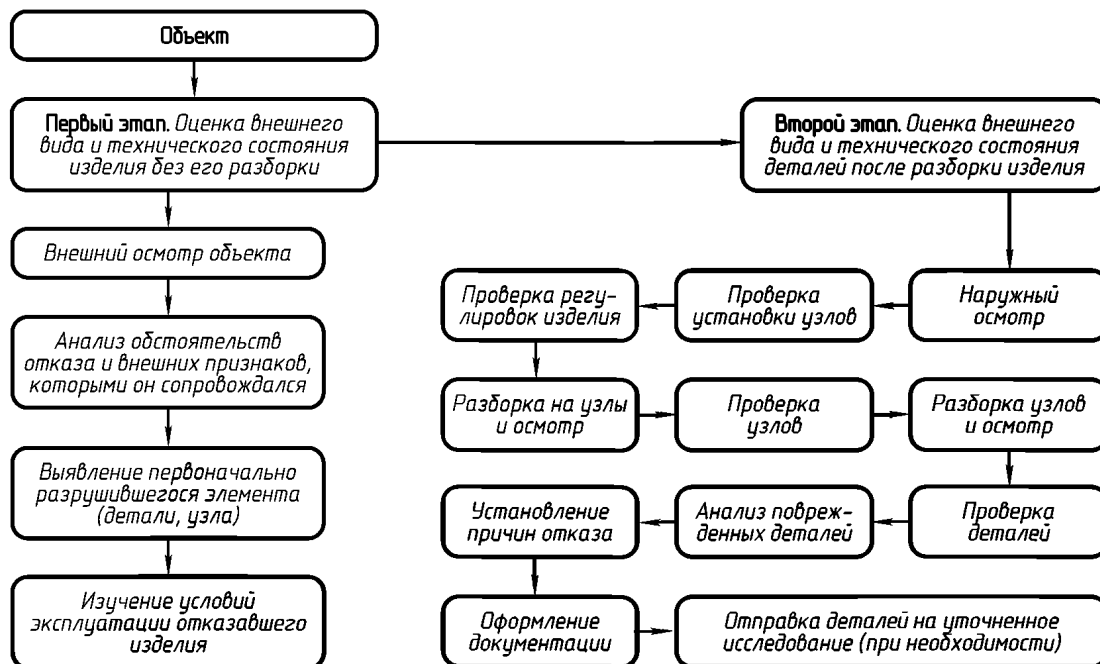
Объект

Первый этап. Оценка внешнего вида и технического состояния изделия без его разборки

Внешний осмотр объекта

Анализ обстоятельств отказа и внешних признаков, которыми он сопровождался

Выявление первоначально разрушившегося элемента (детали, узла)

Изучение условий эксплуатации отказавшего изделия

Второй этап. Оценка внешнего вида и технического состояния деталей после разборки изделия

Наружный осмотр

Проверка установки узлов

Проверка регулировок изделия

Разборка на узлы и осмотр

Проверка узлов

Разборка узлов и осмотр

Проверка деталей

Анализ поврежденных деталей

Установление причин отказа

Оформление документации

Отправка деталей на уточненное исследование (при необходимости)